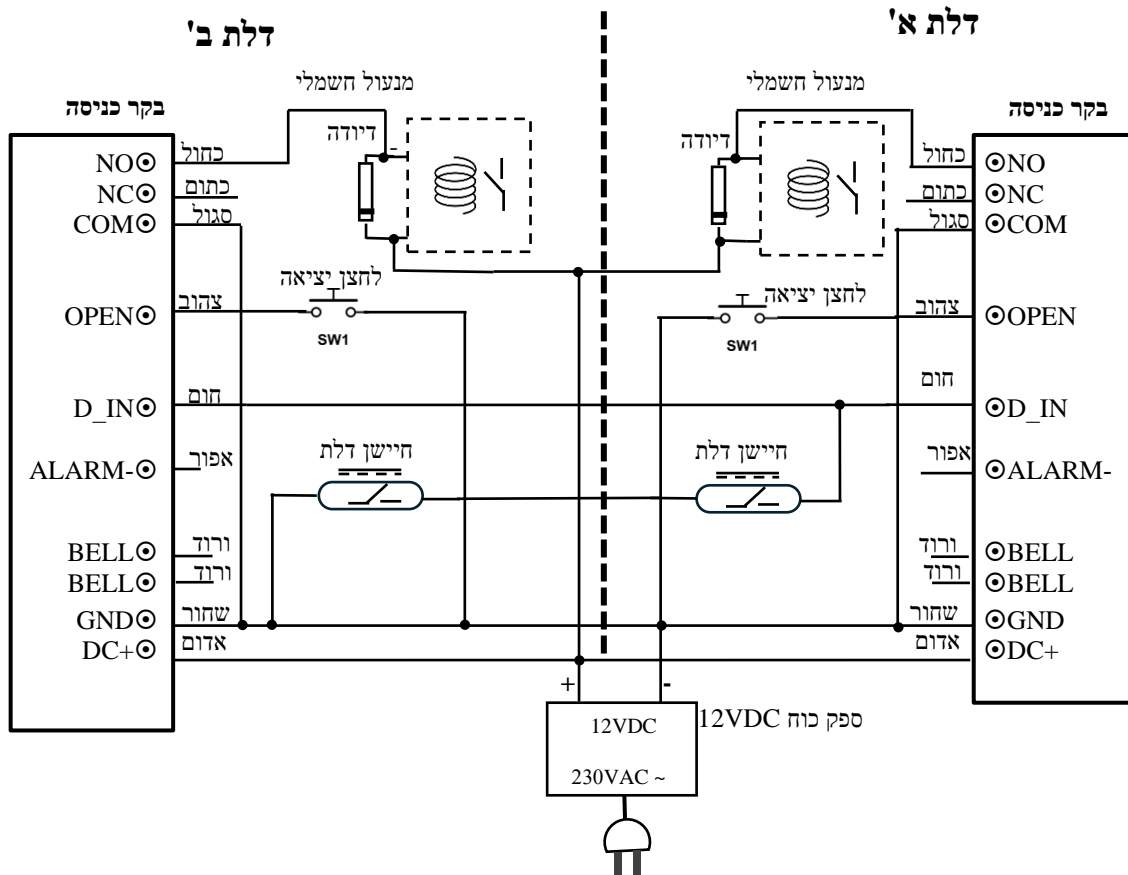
דלת ב'

דלת א'

מנעול חשמלי

מנעול חשמלי

בקר כניסה

בקר כניסה

דיודה

דיודה

NO⊙ כחול
NC⊙ כתום
COM⊙ סגול

כחול ⊙NO
כתום ⊙NC
סגול ⊙COM

לחצן יציאה

לחצן יציאה

OPEN⊙ צהוב

צהוב ⊙OPEN

SW1

SW1

D_IN⊙ חום

חום ⊙D_IN

חיישן דלת

חיישן דלת

ALARM-⊙ אפור

אפור ⊙ALARM-

BELL⊙ ורוד
BELL⊙ ורוד
GND⊙ שחור
DC+⊙ אדום

ורוד ⊙BELL
ורוד ⊙BELL
שחור ⊙GND
אדום ⊙DC+

+
-

12VDC

230VAC ~

ספק כוח 12VDC